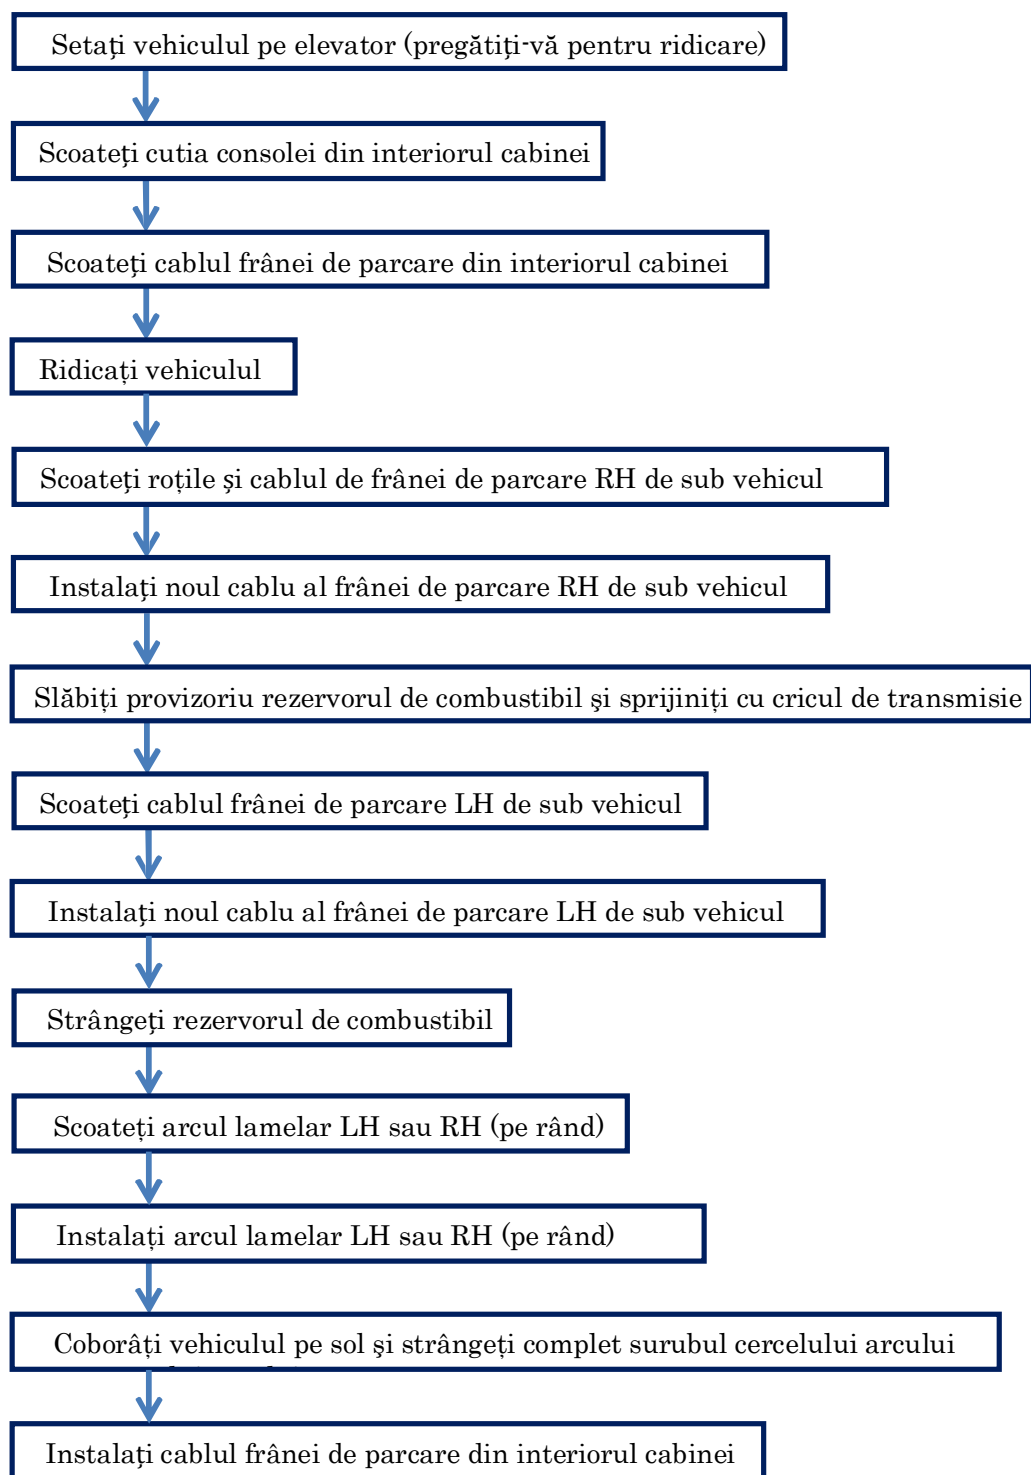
Setați vehiculul pe elevator (pregătiți-vă pentru ridicare)

Scoateți cutia consolei din interiorul cabinei

Scoateți cablul frânei de parcare din interiorul cabinei

Ridicați vehiculul

Scoateți roțile şi cablul de frânei de parcare RH de sub vehicul

Instalați noul cablu al frânei de parcare RH de sub vehicul

Slăbiți provizoriu rezervorul de combustibil şi sprijiniți cu cricul de transmisie

Scoateți cablul frânei de parcare LH de sub vehicul

Instalați noul cablu al frânei de parcare LH de sub vehicul

Strângeți rezervorul de combustibil

Scoateți arcul lamelar LH sau RH (pe rând)

Instalați arcul lamelar LH sau RH (pe rând)

Coborâți vehiculul pe sol şi strângeți complet surubul cercelului arcului

Instalați cablul frânei de parcare din interiorul cabinei